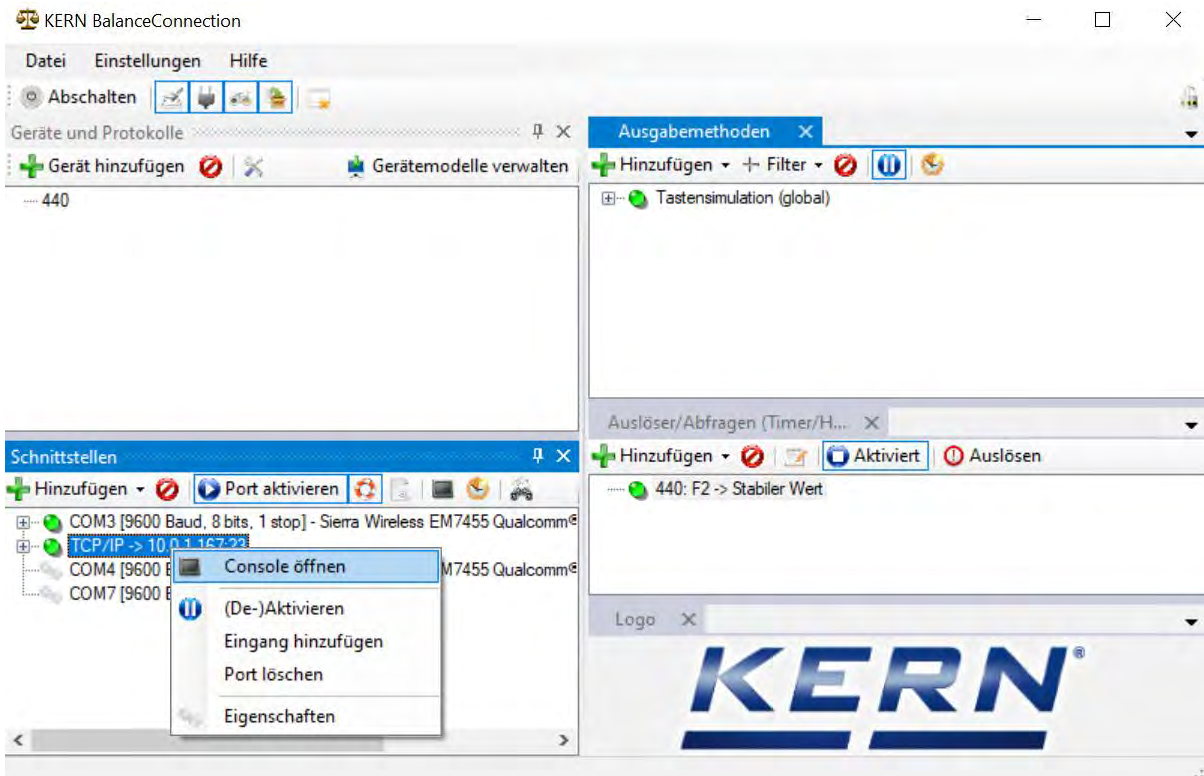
KERN BalanceConnection

Datei Einstellungen Hilfe

Abschalten

Geräte und Protokolle

Gerät hinzufügen Gerätemodelle verwalten

440

Ausgabemethoden

Hinzufügen Filter

Tastensimulation (global)

Auslöser/Abfragen (Timer/H...

Hinzufügen Aktiviert Auslösen

440: F2 -> Stabiler Wert

Schnittstellen

Hinzufügen Port aktivieren

COM3 [9600 Baud, 8 bits, 1 stop] - Sierra Wireless EM7455 Qualcomm®

TCP/IP -> 10.0.1.167:23

COM4 [9600 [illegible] M7455 Qualcomm®

COM7 [9600 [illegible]

Console öffnen

(De-)Aktivieren

Eingang hinzufügen

Port löschen

Eigenschaften

Logo

KERN®